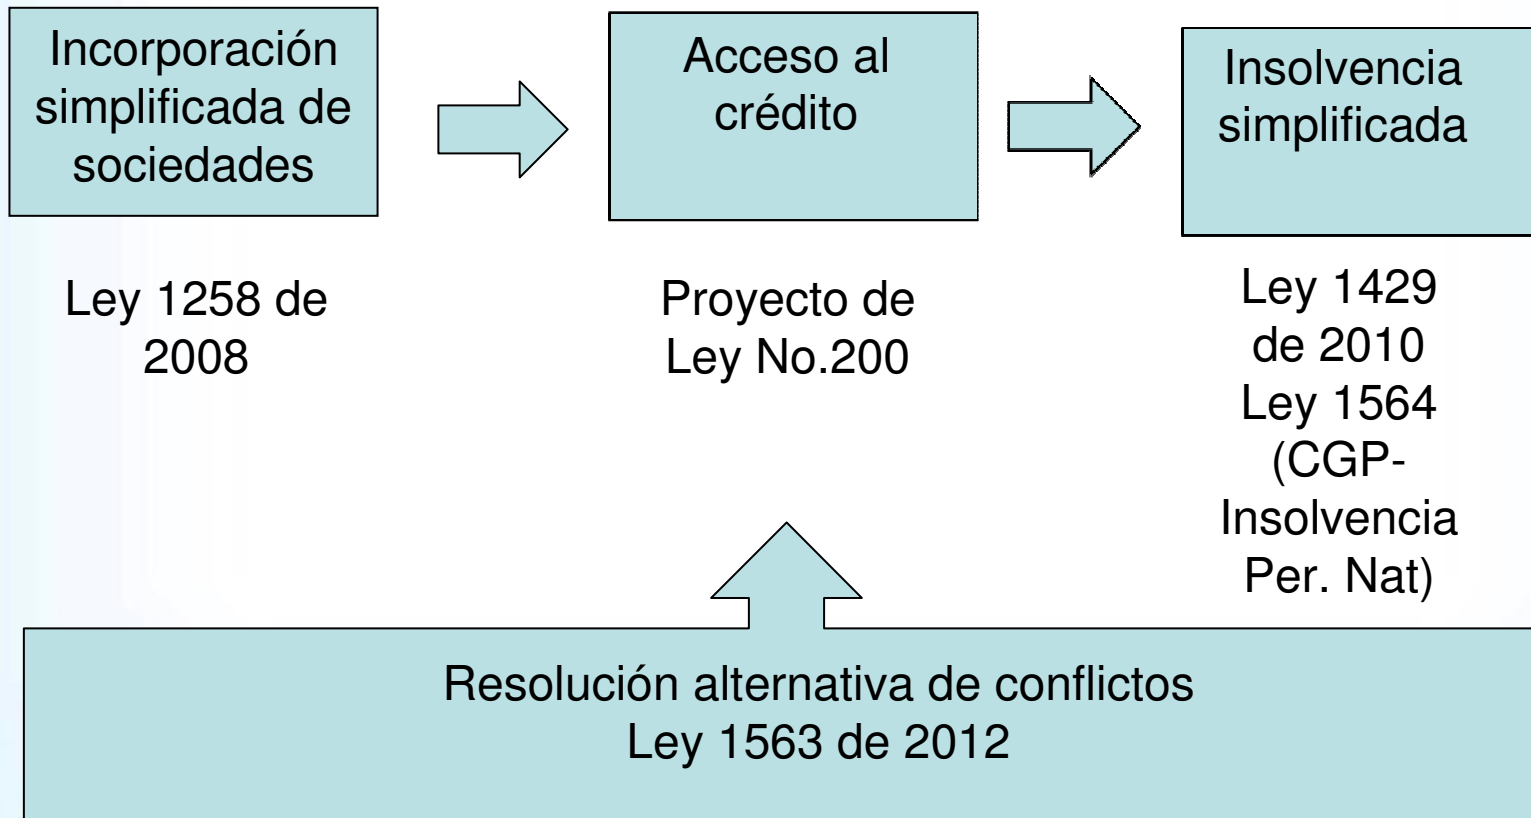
Incorporación simplificada de sociedades

Acceso al crédito

Insolvencia simplificada

Ley 1258 de 2008

Proyecto de Ley No.200

Ley 1429 de 2010
Ley 1564 (CGP-Insolvencia Per. Nat)

Resolución alternativa de conflictos
Ley 1563 de 2012